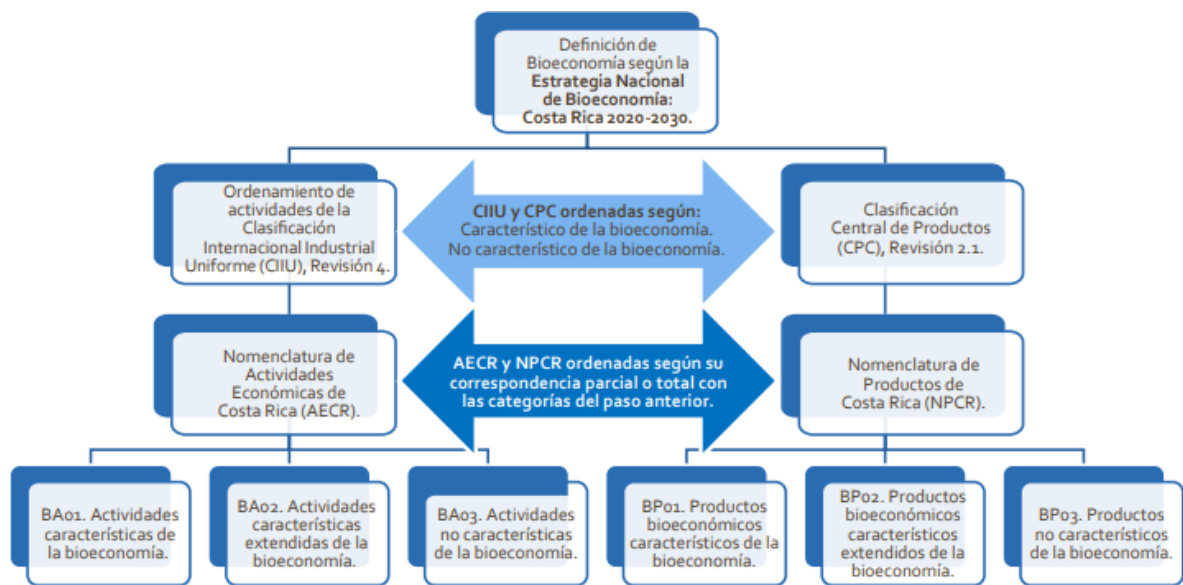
Definición de Bioeconomía según la **Estrategia Nacional de Bioeconomía:** Costa Rica 2020-2030.

Ordenamiento de actividades de la Clasificación Internacional Industrial Uniforme (CIIU), Revisión 4.

**CIIU y CPC ordenadas según:** Característico de la bioeconomía. No característico de la bioeconomía.

Clasificación Central de Productos (CPC), Revisión 2.1.

Nomenclatura de Actividades Económicas de Costa Rica (AECR).

**AECR y NPCR ordenadas según su correspondencia parcial o total con las categorías del paso anterior.**

Nomenclatura de Productos de Costa Rica (NPCR).

BA01. Actividades características de la bioeconomía.

BA02. Actividades características extendidas de la bioeconomía.

BA03. Actividades no características de la bioeconomía.

BP01. Productos bioeconómicos característicos de la bioeconomía.

BP02. Productos bioeconómicos característicos extendidos de la bioeconomía.

BP03. Productos no característicos de la bioeconomía.